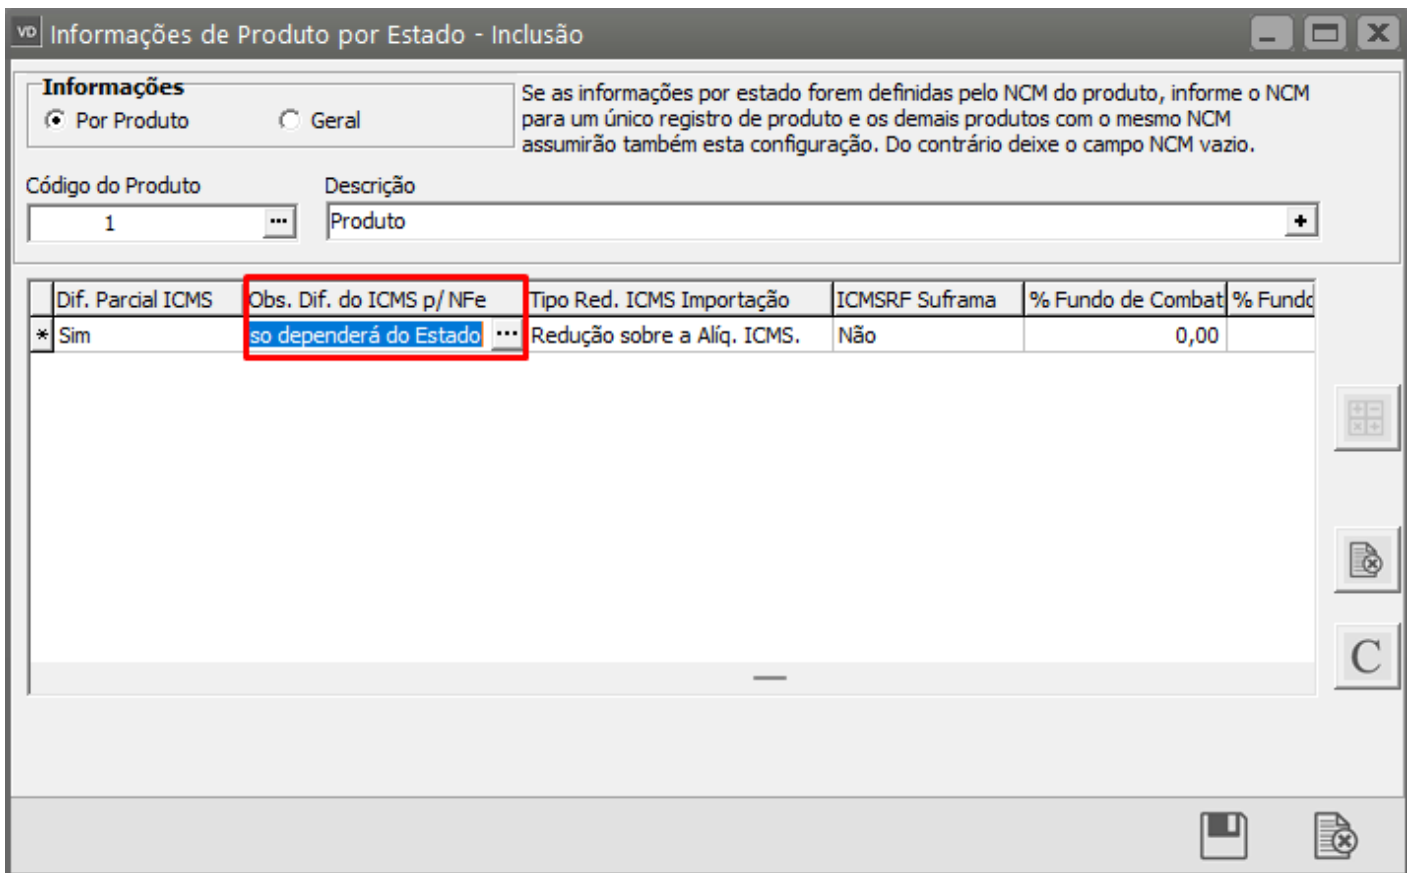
VD Informações de Produto por Estado - Inclusão

Informações
Por Produto
Geral

Se as informações por estado forem definidas pelo NCM do produto, informe o NCM para um único registro de produto e os demais produtos com o mesmo NCM assumirão também esta configuração. Do contrário deixe o campo NCM vazio.

Código do Produto
1 ...

Descrição
Produto +

| | Dif. Parcial ICMS | Obs. Dif. do ICMS p/ NFe | Tipo Red. ICMS Importação | ICMSRF Suframa | % Fundo de Combat | % Fundo |
|---|---|---|---|---|---|---|
| * | Sim | so dependerá do Estado ... | Redução sobre a Alíq. ICMS. | Não | 0,00 | |

C